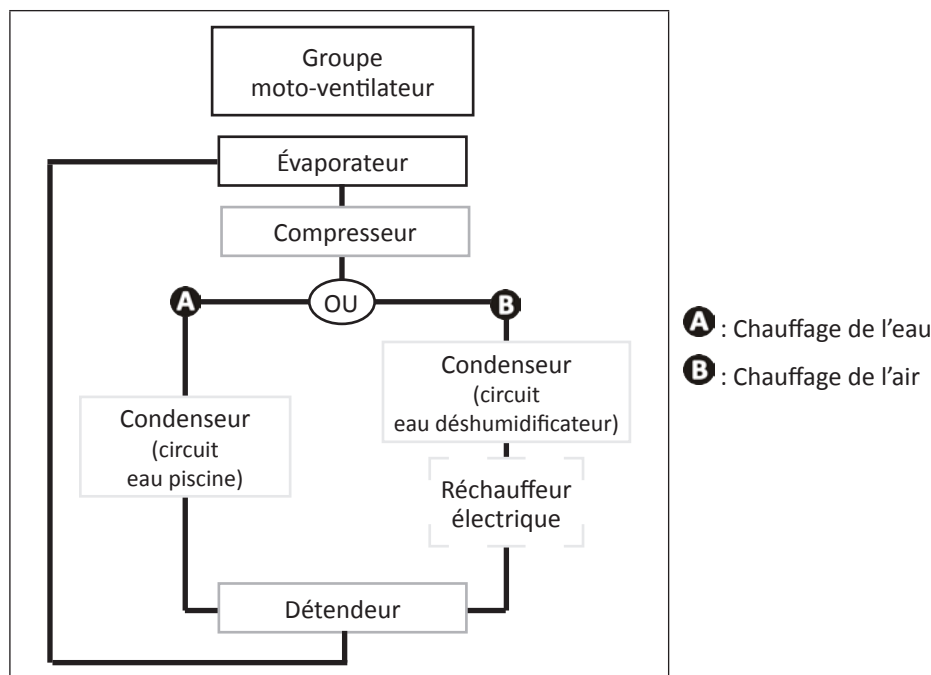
Groupe moto-ventilateur

Évaporateur

Compresseur

A

OU

B

Condenseur (circuit eau piscine)

Condenseur (circuit eau déshumidificateur)

Réchauffeur électrique

Détendeur

A : Chauffage de l'eau

B : Chauffage de l'air